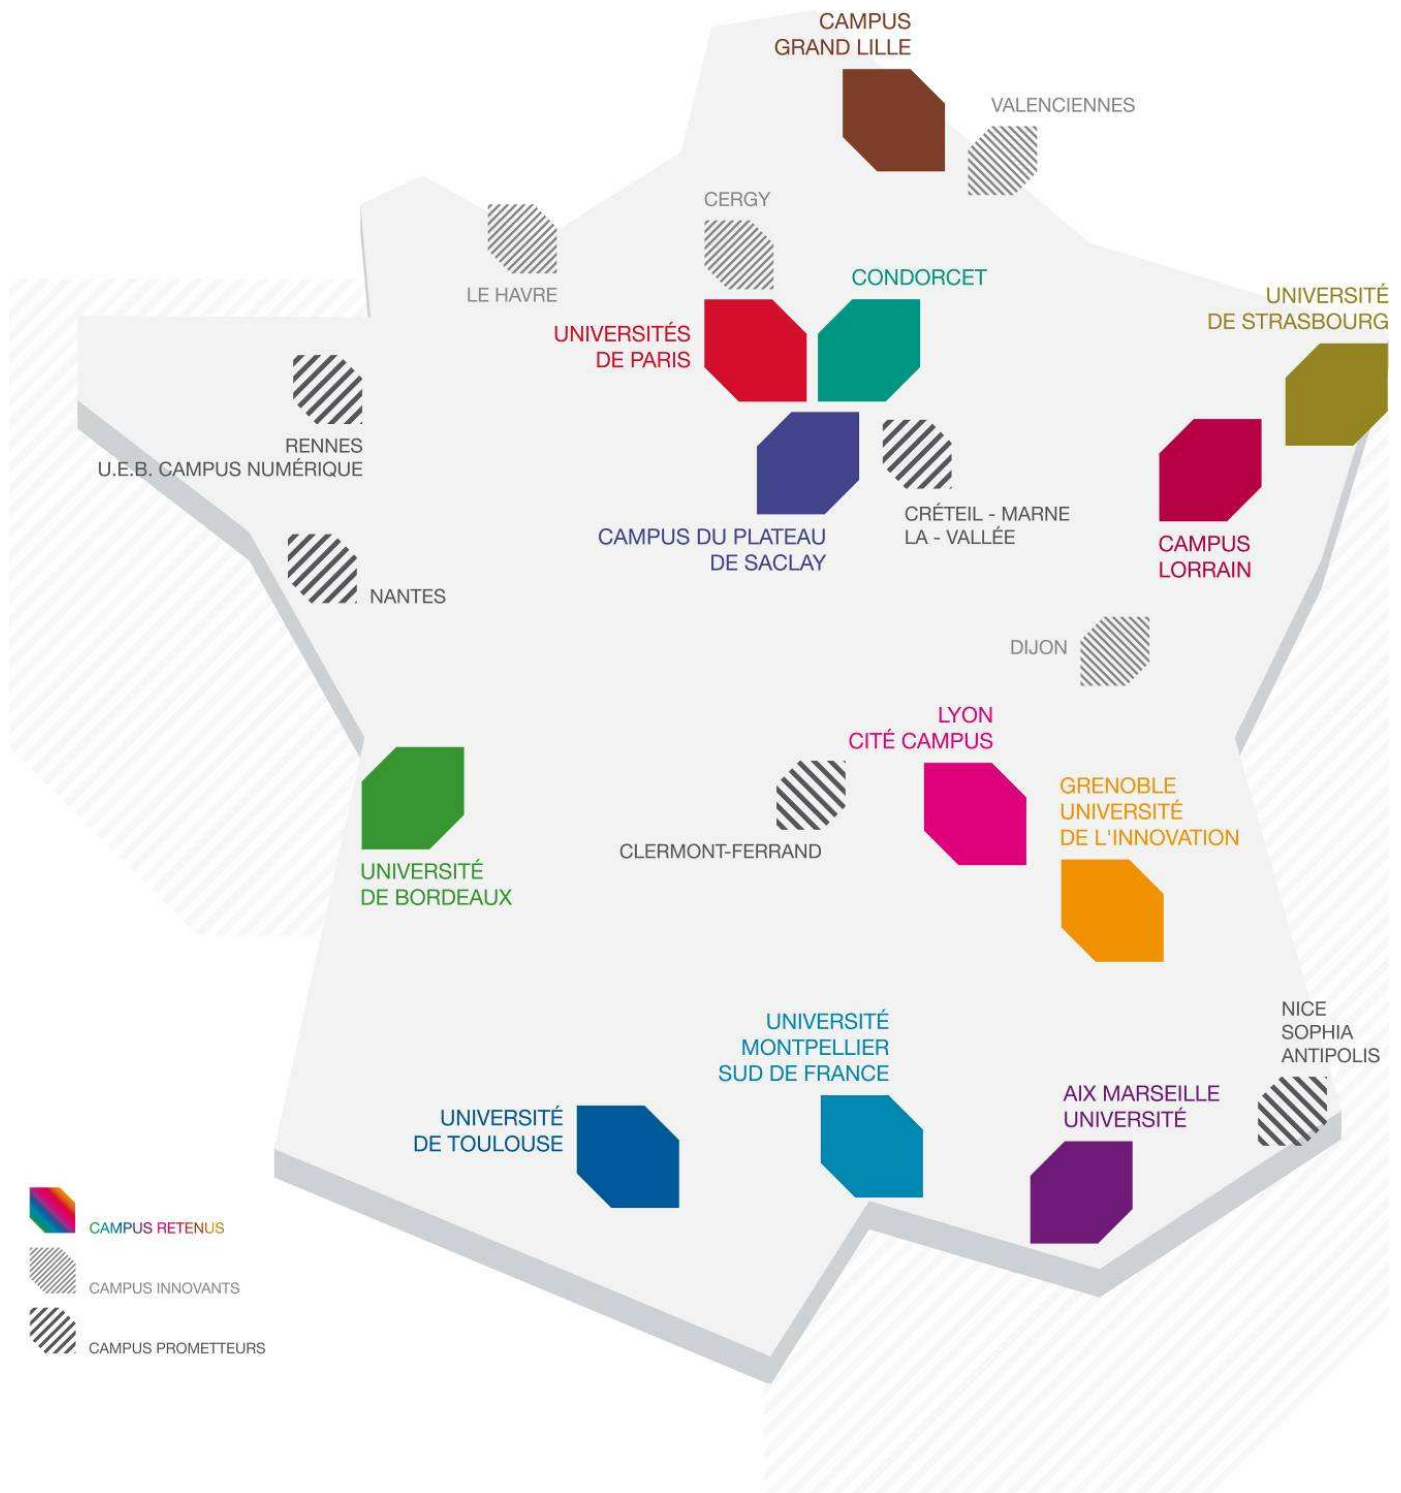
CAMPUS GRAND LILLE

VALENCIENNES

CERGY

LE HAVRE

CONDORCET

UNIVERSITÉ DE STRASBOURG

UNIVERSITÉS DE PARIS

RENNES
U.E.B. CAMPUS NUMÉRIQUE

CAMPUS DU PLATEAU DE SACLAY

CRÉTEIL - MARNE LA - VALLÉE

CAMPUS LORRAIN

NANTES

DIJON

LYON CITÉ CAMPUS

GRENOBLE UNIVERSITÉ DE L'INNOVATION

CLERMONT-FERRAND

UNIVERSITÉ DE BORDEAUX

NICE SOPHIA ANTIPOLIS

UNIVERSITÉ MONTPELLIER SUD DE FRANCE

AIX MARSEILLE UNIVERSITÉ

UNIVERSITÉ DE TOULOUSE

CAMPUS RETENUS

CAMPUS INNOVANTS

CAMPUS PROMETTEURS